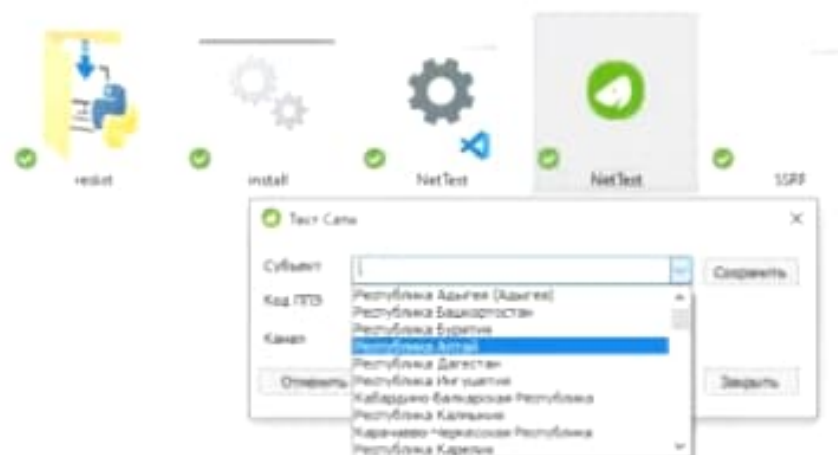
reskit

install

NetTest

NetTest

SSRP

Тест Сети

Субъект

Сохранить

Код ПТЭ

Канал

Отменить

Закрыть

Республика Адыгея (Адыгея)
Республика Башкортостан
Республика Бурятия
Республика Алтай
Республика Дагестан
Республика Ингушетия
Кабардино-Балкарская Республика
Республика Калмыкия
Карачаево-Черкесская Республика
Республика Карелия